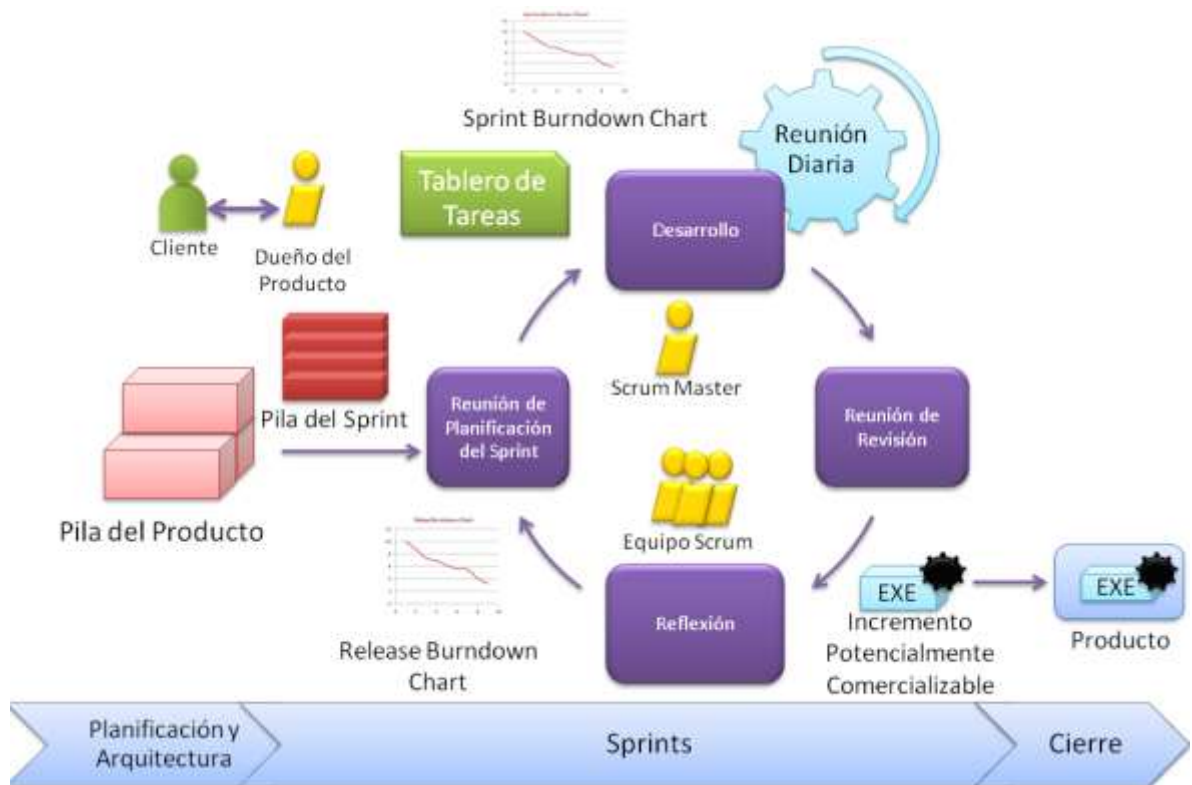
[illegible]

Sprint Burndown Chart

Reunión Diaria

Tablero de Tareas

Cliente

Dueño del Producto

Desarrollo

Pila del Sprint

Reunión de Planificación del Sprint

Scrum Master

Reunión de Revisión

Pila del Producto

Equipo Scrum

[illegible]

Release Burndown Chart

Reflexión

EXE

Incremento Potencialmente Comercializable

EXE

Producto

Planificación y Arquitectura

Sprints

Cierre